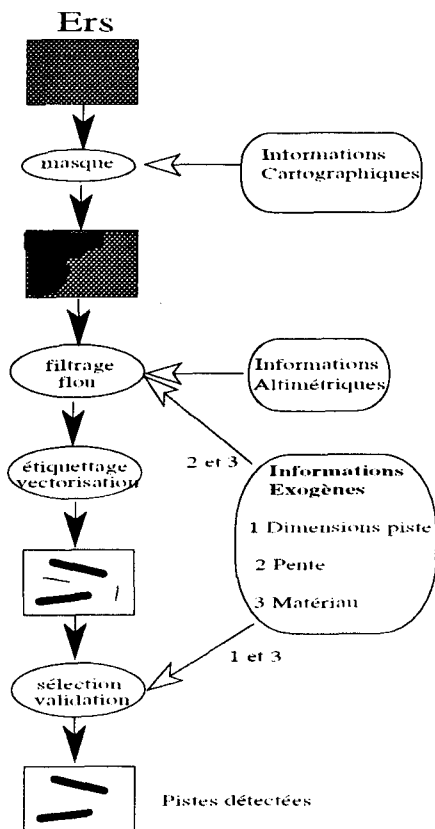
Ers

masque

Informations Cartographiques

filtrage flou

Informations Altimétriques

2 et 3

étiquettage vectorisation

Informations Exogènes

1 Dimensions piste

2 Pente

3 Matériau

1 et 3

sélection validation

Pistes détectées